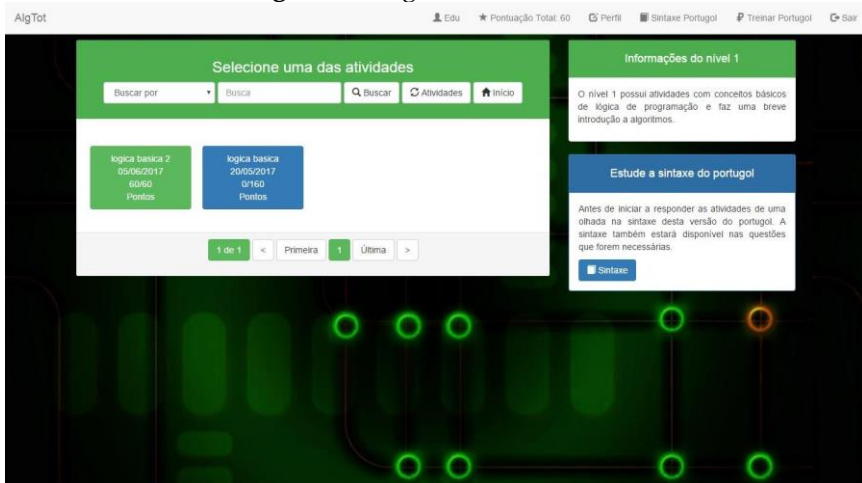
AlgTot

Edu ★ Pontuação Total: 60 Perfil Sintaxe Portugol Treinar Portugol Sair

Selecione uma das atividades

Buscar por Busca Buscar Atividades Início

logica basica 2
05/06/2017
60/60
Pontos

logica basica
20/05/2017
0/160
Pontos

1 de 1 < Primeira 1 Última >

Informações do nível 1

O nível 1 possui atividades com conceitos básicos de lógica de programação e faz uma breve introdução a algoritmos.

Estude a sintaxe do portugol

Antes de iniciar a responder as atividades de uma olhada na sintaxe desta versão do portugol. A sintaxe também estará disponível nas questões que forem necessárias.

Sintaxe